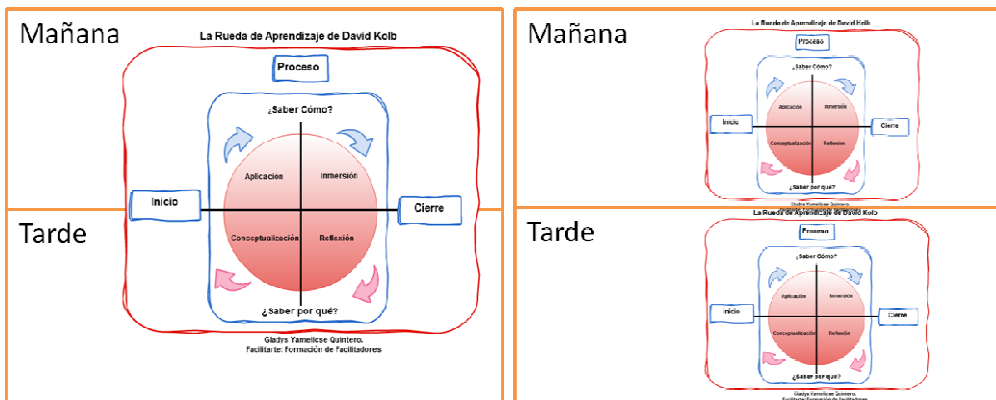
Mañana

Tarde

La Rueda de Aprendizaje de David Kolb

Proceso

¿Saber Cómo?

Aplicacion

Inmersión

Inicio

Cierre

Conceptualización

Reflexión

¿Saber por qué?

Gladys Yamelicse Quintero.
Facilitar: Formación de Facilitadores

Mañana

La Rueda de Aprendizaje de David Kolb

Proceso

¿Saber Cómo?

Aplicación

Inmersión

Inicio

Cierre

Conceptualización

Reflexión

¿Saber por qué?

Gladys Yamelicse Quintero.
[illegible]

Tarde

La Rueda de Aprendizaje de David Kolb

Proceso

¿Saber Cómo?

Aplicación

Inmersión

Inicio

Cierre

Conceptualización

Reflexión

¿Saber por qué?

Gladys Yamelicse Quintero.
Facilitar: Formación de Facilitadores